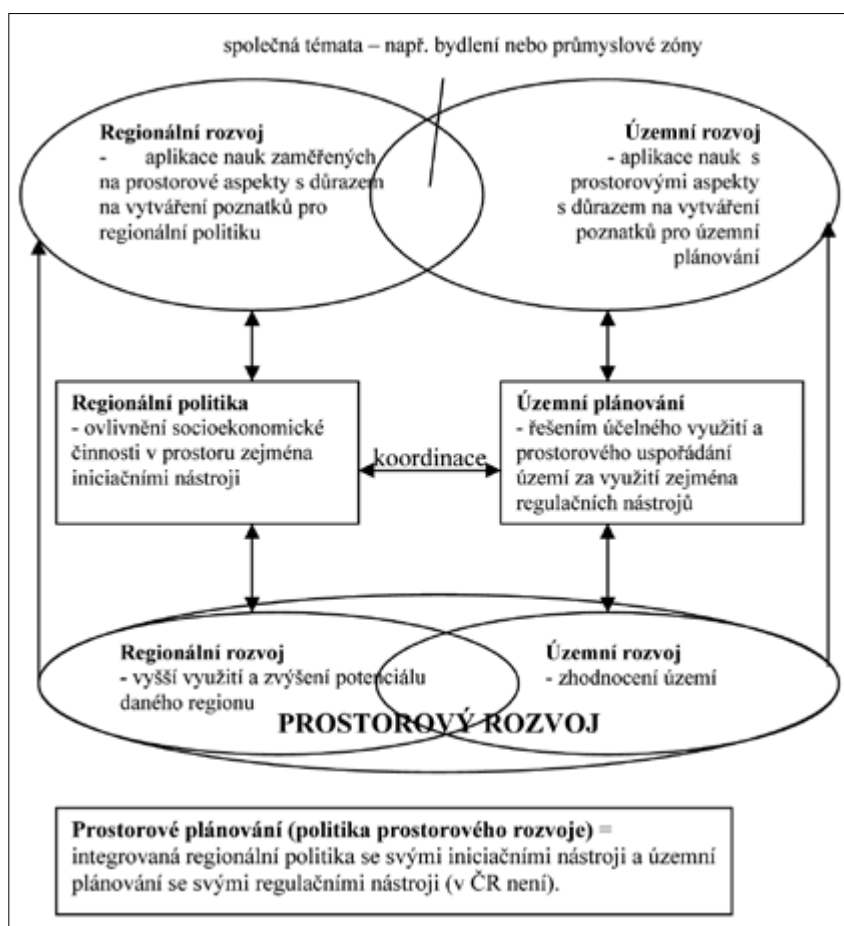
společná témata – např. bydlení nebo průmyslové zóny

**Regionální rozvoj**
- aplikace nauk zaměřených na prostorové aspekty s důrazem na vytváření poznatků pro regionální politiku

**Územní rozvoj**
- aplikace nauk s prostorovými aspekty s důrazem na vytváření poznatků pro územní plánování

**Regionální politika**
- ovlivnění socioekonomické činnosti v prostoru zejména iniciačními nástroji

koordinace

**Územní plánování**
- řešením účelného využití a prostorového uspořádání území za využití zejména regulačních nástrojů

**Regionální rozvoj**
- vyšší využití a zvýšení potenciálu daného regionu

**Územní rozvoj**
- zhodnocení území

PROSTOROVÝ ROZVOJ

**Prostorové plánování (politika prostorového rozvoje) =** integrovaná regionální politika se svými iniciačními nástroji a územní plánování se svými regulačními nástroji (v ČR není).